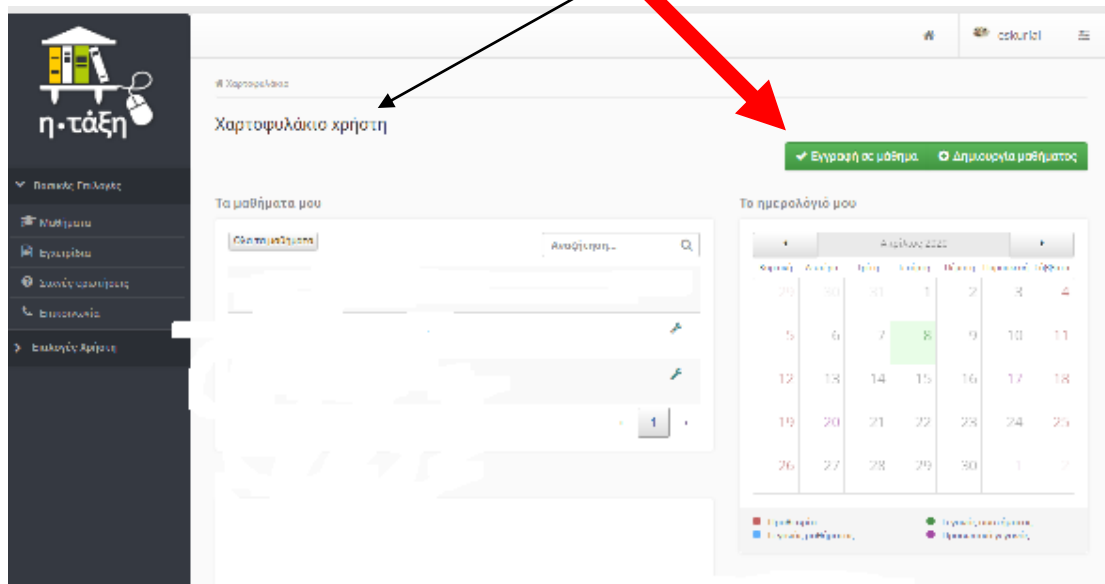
η-τάξη

Βασικές Επιλογές

Μαθήματα

Εγχειρίδια

Συχνές ερωτήσεις

Επικοινωνία

Επιλογές Χρήστη

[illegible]

Χαρτοφυλάκιο

Χαρτοφυλάκιο χρήστη

✔ Εγγραφή σε μάθημα

Δημιουργία μαθήματος

Τα μαθήματά μου

Όλα τα μαθήματα

Αναζήτηση...

1

Το ημερολόγιό μου

Απρίλιος 2020

| Δευτ | Τρίτη | Τετ | Πέμπ | Παρ | Σάββ | Κυρ |
|---|---|---|---|---|---|---|
| 29 | 30 | 31 | 1 | 2 | 3 | 4 |
| 5 | 6 | 7 | 8 | 9 | 10 | 11 |
| 12 | 13 | 14 | 15 | 16 | 17 | 18 |
| 19 | 20 | 21 | 22 | 23 | 24 | 25 |
| 26 | 27 | 28 | 29 | 30 | 1 | 2 |

Προθεσμία

Γεγονός μαθήματος

Γεγονός συστήματος

Προσωπικό γεγονός